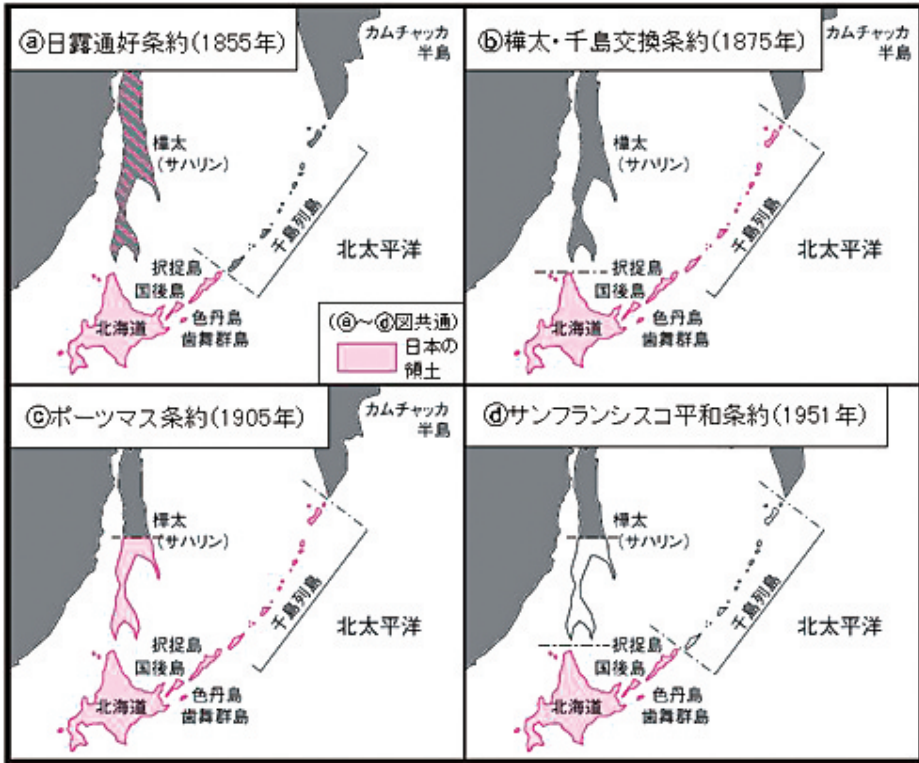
ⓐ日露通好条約(1855年)

カムチャッカ半島

樺太(サハリン)

千島列島

北太平洋

択捉島

国後島

北海道

色丹島

歯舞群島

(ⓐ～ⓓ図共通)

日本の領土

ⓑ樺太・千島交換条約(1875年)

カムチャッカ半島

樺太(サハリン)

千島列島

北太平洋

択捉島

国後島

北海道

色丹島

歯舞群島

ⓒポーツマス条約(1905年)

カムチャッカ半島

樺太(サハリン)

千島列島

北太平洋

択捉島

国後島

北海道

色丹島

歯舞群島

ⓓサンフランシスコ平和条約(1951年)

カムチャッカ半島

樺太(サハリン)

千島列島

北太平洋

択捉島

国後島

北海道

色丹島

歯舞群島